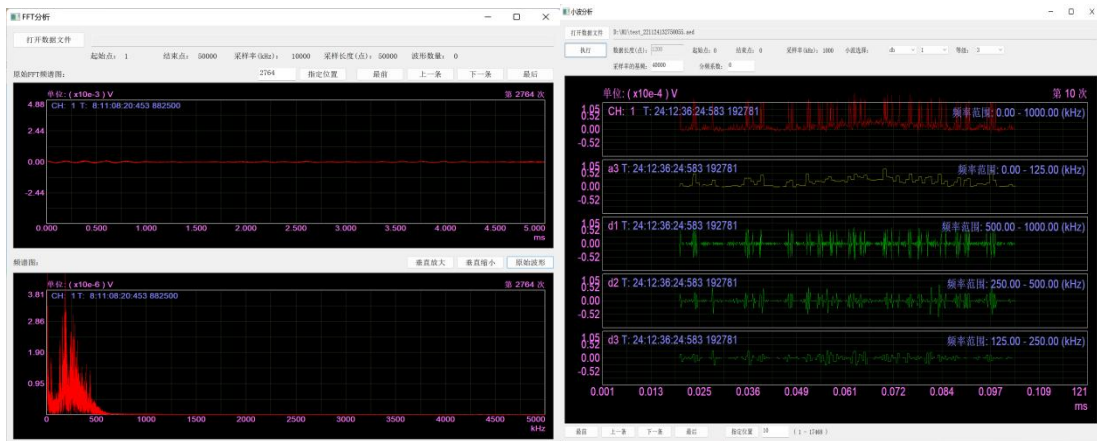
FFT分析

打开数据文件

起始点: 1　结束点: 50000　采样率(kHz): 10000　采样长度(点): 50000　波形数量: 0

原始FFT频谱图:　2764　指定位置　最前　上一条　下一条　最后

单位: ( x10e-3 ) V　第 2764 次

CH: 1 T: 8:11:08:20:453 882500

4.88
2.44
0.00
-2.44

0.000　0.500　1.000　1.500　2.000　2.500　3.000　3.500　4.000　4.500　5.000
ms

频谱图:　垂直放大　垂直缩小　原始波形

单位: ( x10e-6 ) V　第 2764 次

CH: 1 T: 8:11:08:20:453 882500

3.81
2.86
1.90
0.95

0　500　1000　1500　2000　2500　3000　3500　4000　4500　5000
kHz

小波分析

打开数据文件　D:\RE\test_22112432750055.wsd

执行　数据长度(点): 1000　起始点: 0　结束点: 0　采样率(kHz): 1000　小波选择: db 1　等级: 3

采样率系数: 40000　分解系数: 0

单位: ( x10e-4 ) V　第 10 次

1.05
0.52
0.00
-0.52
CH: 1 T: 24:12:36:24:583 192781　频率范围: 0.00 - 1000.00 (kHz)

1.05
0.52
0.00
-0.52
a3 T: 24:12:36:24:583 192781　频率范围: 0.00 - 125.00 (kHz)

1.05
0.52
0.00
-0.52
d1 T: 24:12:36:24:583 192781　频率范围: 500.00 - 1000.00 (kHz)

1.05
0.52
0.00
-0.52
d2 T: 24:12:36:24:583 192781　频率范围: 250.00 - 500.00 (kHz)

1.05
0.52
0.00
-0.52
d3 T: 24:12:36:24:583 192781　频率范围: 125.00 - 250.00 (kHz)

0.001　0.013　0.025　0.036　0.049　0.061　0.072　0.084　0.097　0.109　121
ms

最前　上一条　下一条　最后　指定位置 10　( 1 - 17400 )